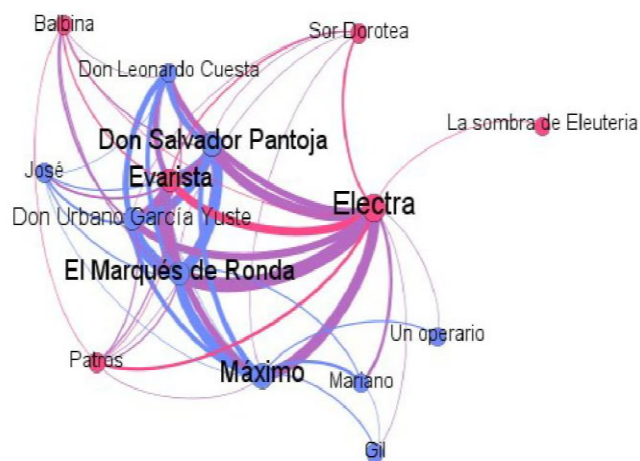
Balbina

Sor Dorotea

Don Leonardo Cuesta

La sombra de Eleuteria

Don Salvador Pantoja

José

Evarista

Electra

Don Urbano García Yuste

El Marqués de Ronda

Un operario

Patros

Máximo

Mariano

Gil